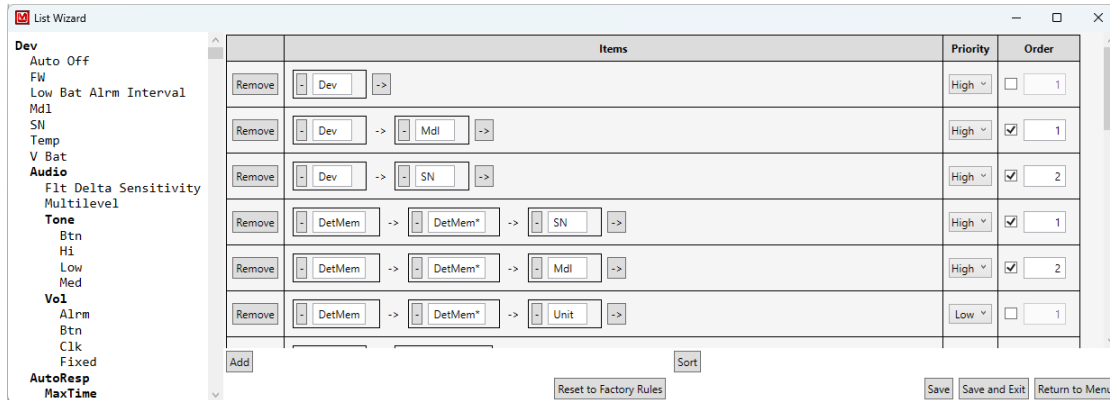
List Wizard

Dev
Auto Off
FW
Low Bat Alrm Interval
Mdl
SN
Temp
V Bat
Audio
Flt Delta Sensitivity
Multilevel
Tone
Btn
Hi
Low
Med
Vol
Alrm
Btn
Clk
Fixed
AutoResp
MaxTime

| | Items | Priority | Order |
|---|---|---|---|
| Remove | - Dev -> | High | ☐ 1 |
| Remove | - Dev -> - Mdl -> | High | ☑ 1 |
| Remove | - Dev -> - SN -> | High | ☑ 2 |
| Remove | - DetMem -> - DetMem* -> - SN -> | High | ☑ 1 |
| Remove | - DetMem -> - DetMem* -> - Mdl -> | High | ☑ 2 |
| Remove | - DetMem -> - DetMem* -> - Unit -> | Low | ☐ 1 |

Add
Sort
Reset to Factory Rules
Save
Save and Exit
Return to Menu